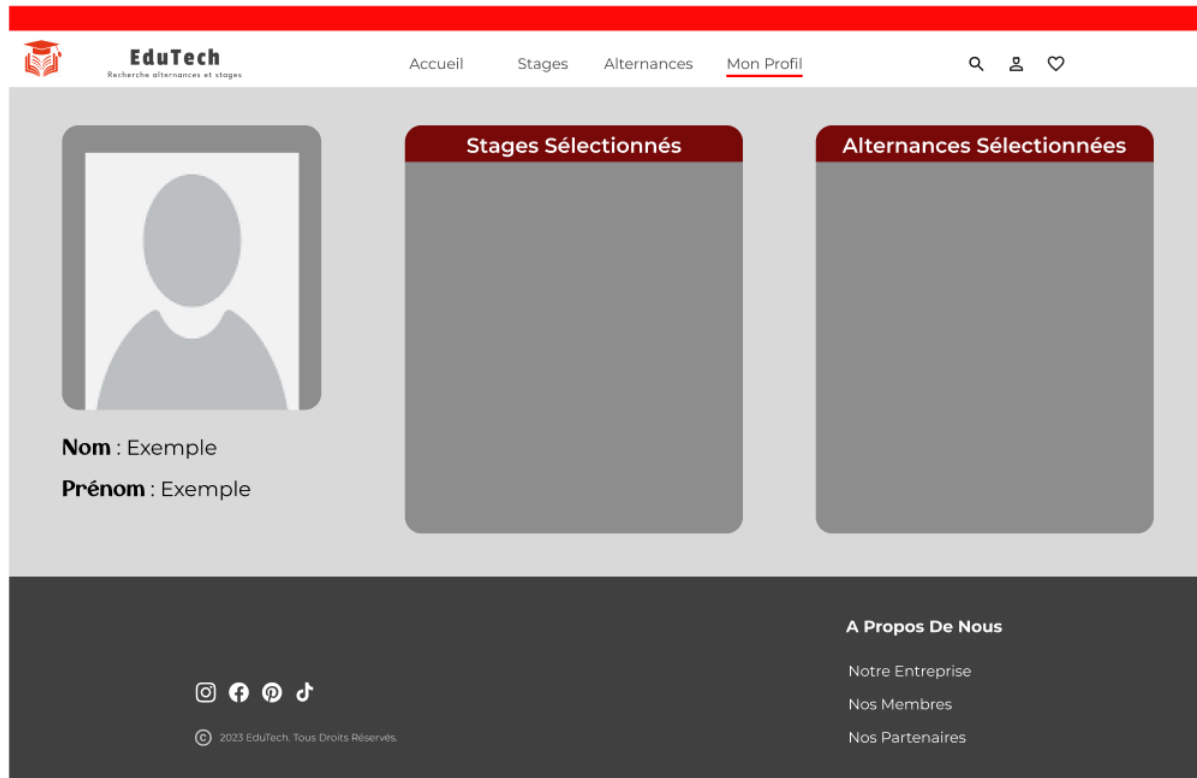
EduTech
Recherche alternances et stages

Accueil Stages Alternances Mon Profil

Stages Sélectionnés

Alternances Sélectionnées

**Nom** : Exemple

**Prénom** : Exemple

A Propos De Nous

Notre Entreprise

Nos Membres

Nos Partenaires

© 2023 EduTech. Tous Droits Réservés.